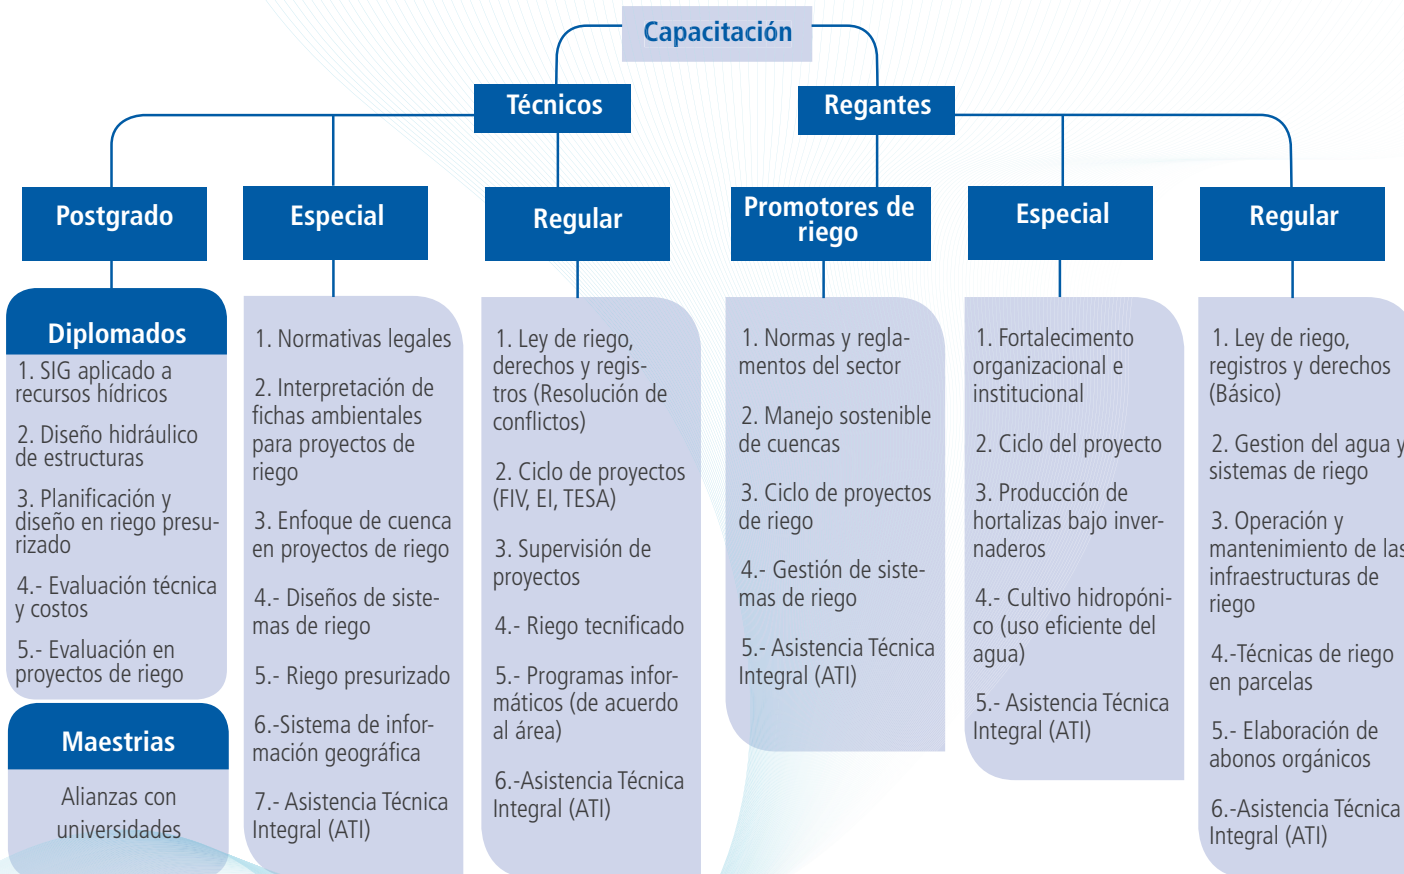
Capacitación

Técnicos

Regantes

Postgrado

Especial

Regular

Promotores de riego

Especial

Regular

Diplomados

1. SIG aplicado a recursos hídricos

2. Diseño hidráulico de estructuras

3. Planificación y diseño en riego presurizado

4.- Evaluación técnica y costos

5.- Evaluación en proyectos de riego

Maestrias

Alianzas con universidades

1. Normativas legales

2. Interpretación de fichas ambientales para proyectos de riego

3. Enfoque de cuenca en proyectos de riego

4.- Diseños de sistemas de riego

5.- Riego presurizado

6.-Sistema de información geográfica

7.- Asistencia Técnica Integral (ATI)

1. Ley de riego, derechos y registros (Resolución de conflictos)

2. Ciclo de proyectos (FIV, EI, TESA)

3. Supervisión de proyectos

4.- Riego tecnificado

5.- Programas informáticos (de acuerdo al área)

6.-Asistencia Técnica Integral (ATI)

1. Normas y reglamentos del sector

2. Manejo sostenible de cuencas

3. Ciclo de proyectos de riego

4.- Gestión de sistemas de riego

5.- Asistencia Técnica Integral (ATI)

1. Fortalecimento organizacional e institucional

2. Ciclo del proyecto

3. Producción de hortalizas bajo invernaderos

4.- Cultivo hidropónico (uso eficiente del agua)

5.- Asistencia Técnica Integral (ATI)

1. Ley de riego, registros y derechos (Básico)

2. Gestion del agua y sistemas de riego

3. Operación y mantenimiento de las infraestructuras de riego

4.-Técnicas de riego en parcelas

5.- Elaboración de abonos orgánicos

6.-Asistencia Técnica Integral (ATI)